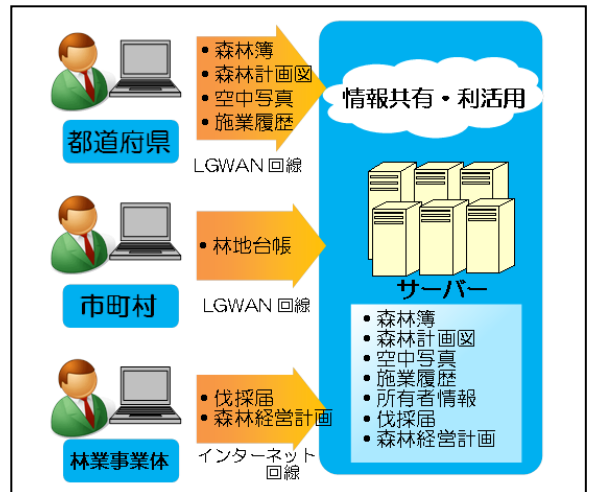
・森林簿
・森林計画図
・空中写真
・施業履歴

都道府県

LGWAN 回線

情報共有・利活用

・林地台帳

市町村

LGWAN 回線

サーバー

・森林簿
・森林計画図
・空中写真
・施業履歴
・所有者情報
・伐採届
・森林経営計画

・伐採届
・森林経営計画

林業事業体

インターネット回線